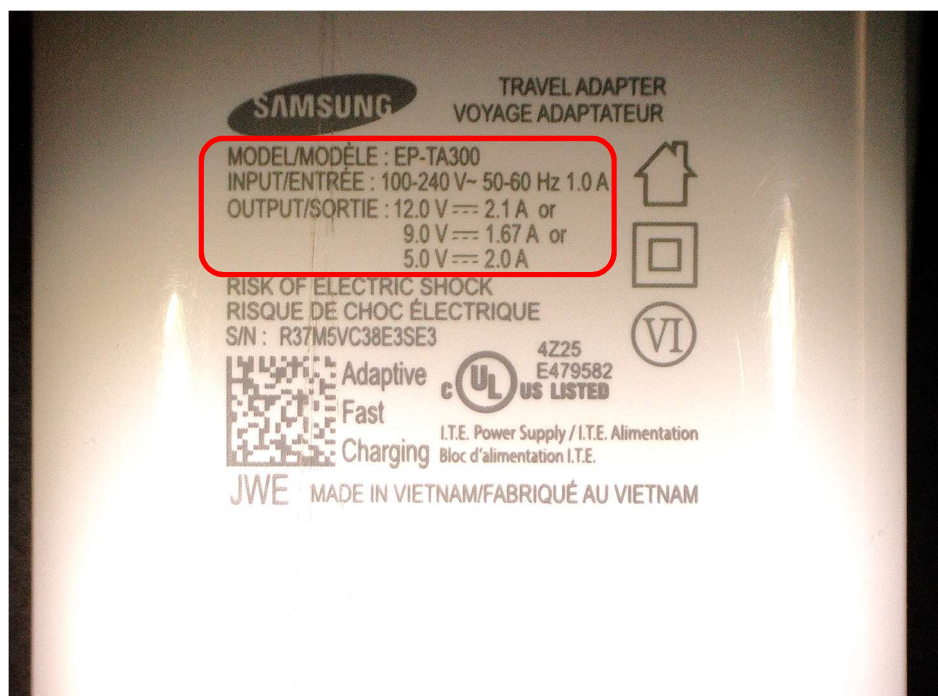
SAMSUNG

TRAVEL ADAPTER
VOYAGE ADAPTATEUR

MODEL/MODÈLE : EP-TA300
INPUT/ENTRÉE : 100-240 V~ 50-60 Hz 1.0 A
OUTPUT/SORTIE : 12.0 V ⎓ 2.1 A or
9.0 V ⎓ 1.67 A or
5.0 V ⎓ 2.0 A

RISK OF ELECTRIC SHOCK
RISQUE DE CHOC ÉLECTRIQUE
S/N : R37M5VC38E3SE3

VI

Adaptive
Fast
Charging

4Z25
E479582
c UL US LISTED

I.T.E. Power Supply / I.T.E. Alimentation
Bloc d'alimentation I.T.E.

JWE MADE IN VIETNAM/FABRIQUÉ AU VIETNAM